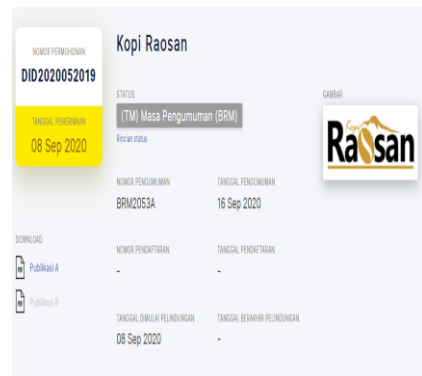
NOMOR PERMOHONAN
DID2020052019

TANGGAL PENERIMAAN
08 Sep 2020

DOWNLOAD
Publikasi A
Publikasi B

Kopi Raosan

STATUS
(TM) Masa Pengumuman (BRM)
Rincian status

GAMBAR
Kopi Raosan

NOMOR PENGUMUMAN
BRM2053A

TANGGAL PENGUMUMAN
16 Sep 2020

NOMOR PENDAFTARAN
-

TANGGAL PENDAFTARAN
-

TANGGAL DIMULAI PELINDUNGAN
08 Sep 2020

TANGGAL BERAKHIR PELINDUNGAN
-